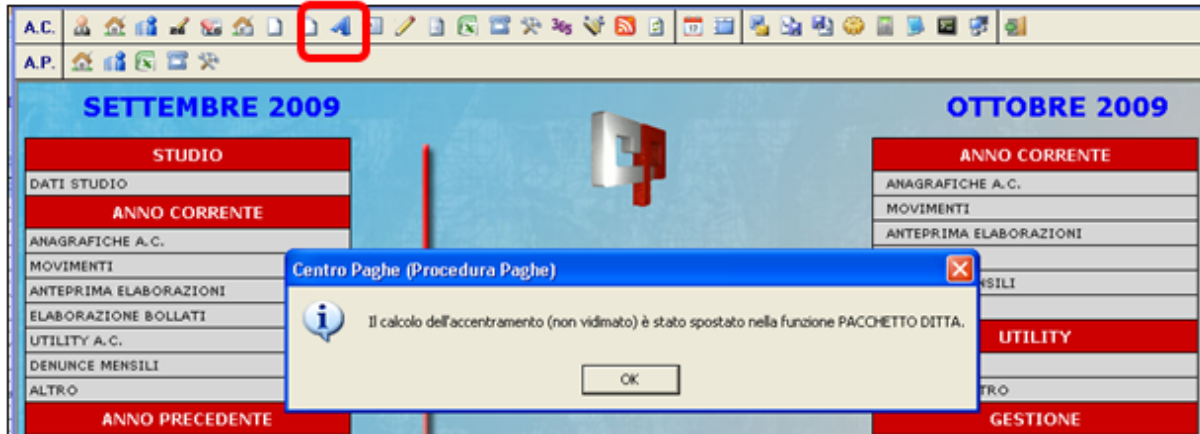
A.C.

A.P.

SETTEMBRE 2009

OTTOBRE 2009

STUDIO

DATI STUDIO

ANNO CORRENTE

ANAGRAFICHE A.C.

MOVIMENTI

ANTEPRIMA ELABORAZIONI

ELABORAZIONE BOLLATI

UTILITY A.C.

DENUNCE MENSILI

ALTRO

ANNO PRECEDENTE

ANNO CORRENTE

ANAGRAFICHE A.C.

MOVIMENTI

ANTEPRIMA ELABORAZIONI

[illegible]NSILI

UTILITY

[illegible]TRO

GESTIONE

Centro Paghe (Procedura Paghe)

Il calcolo dell'accentramento (non vidimato) è stato spostato nella funzione PACCHETTO DITTA.

OK